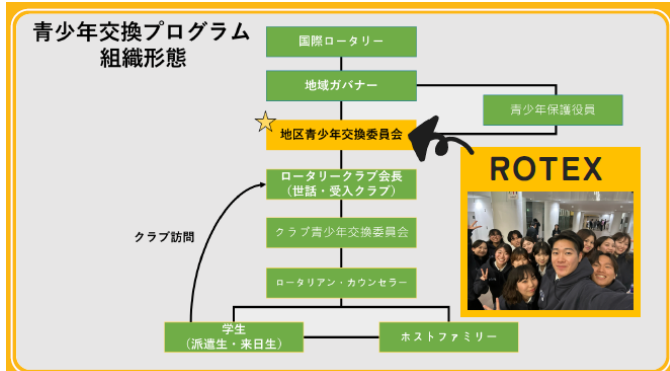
青少年交換プログラム
組織形態

国際ロータリー

地域ガバナー

青少年保護役員

地区青少年交換委員会

ROTEX

ロータリークラブ会長
（世話・受入クラブ）

クラブ訪問

クラブ青少年交換委員会

ロータリアン・カウンセラー

学生
（派遣生・来日生）

ホストファミリー